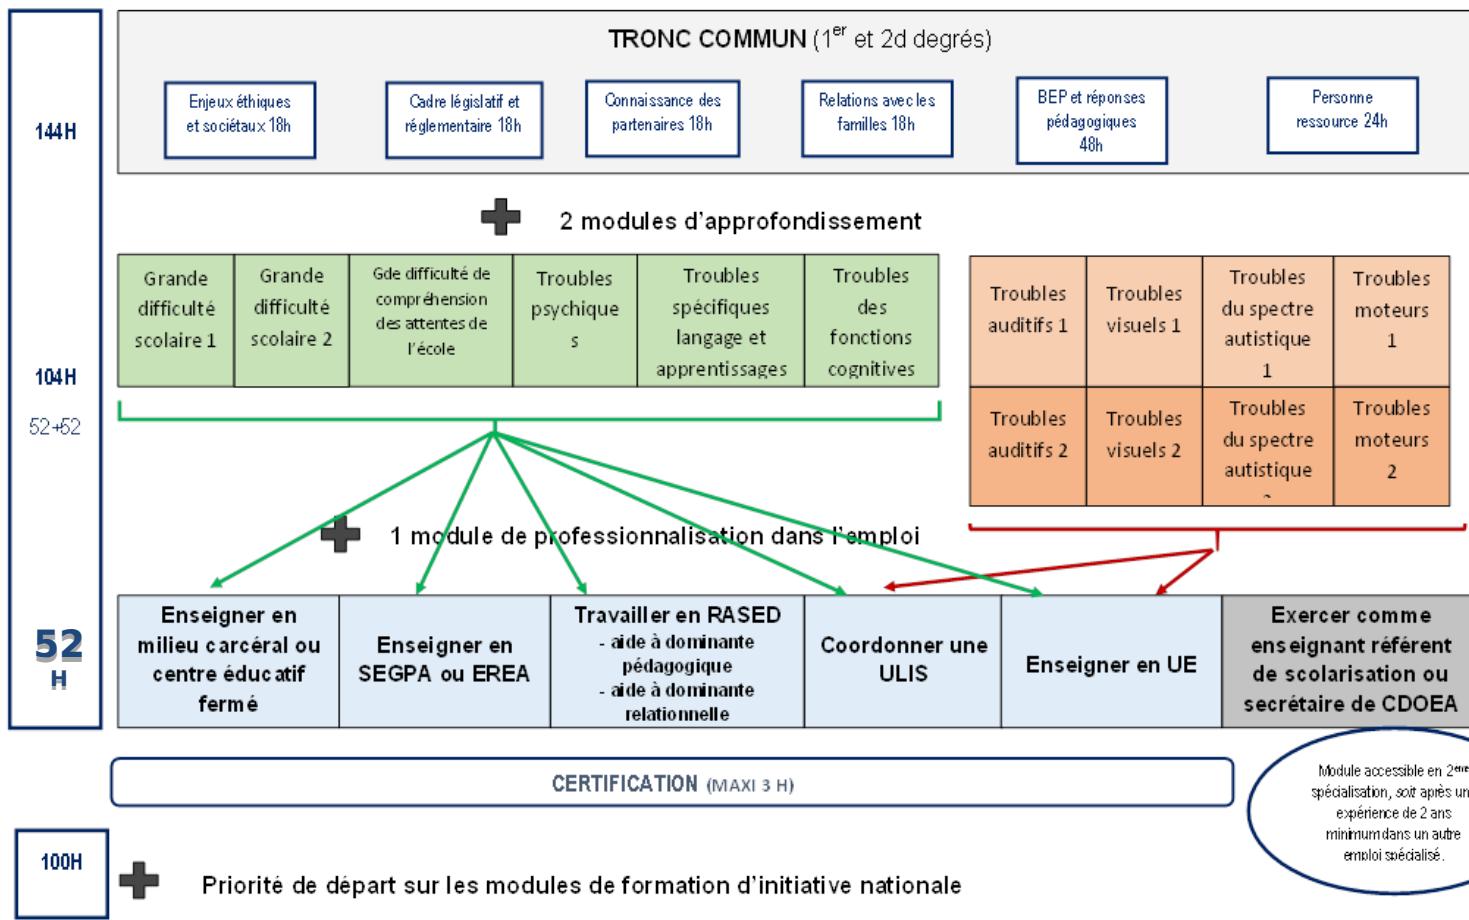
144H

TRONC COMMUN ($1^{er}$ et 2d degrés)

Enjeux éthiques et sociétaux 18h

Cadre législatif et réglementaire 18h

Connaissance des partenaires 18h

Relations avec les familles 18h

BEP et réponses pédagogiques 48h

Personne ressource 24h

2 modules d'approfondissement

104H

52+52

| Grande difficulté scolaire 1 | Grande difficulté scolaire 2 | Gde difficulté de compréhension des attentes de l'école | Troubles psychiques | Troubles spécifiques langage et apprentissages | Troubles des fonctions cognitives |
|---|---|---|---|---|---|

| Troubles auditifs 1 | Troubles visuels 1 | Troubles du spectre autistique 1 | Troubles moteurs 1 |
|---|---|---|---|
| Troubles auditifs 2 | Troubles visuels 2 | Troubles du spectre autistique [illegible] | Troubles moteurs 2 |

1 module de professionnalisation dans l'emploi

52 H

| Enseigner en milieu carcéral ou centre éducatif fermé | Enseigner en SEGPA ou EREA | Travailler en RASED - aide à dominante pédagogique - aide à dominante relationnelle | Coordonner une ULIS | Enseigner en UE | Exercer comme enseignant référent de scolarisation ou secrétaire de CDOEA |
|---|---|---|---|---|---|

CERTIFICATION (MAXI 3 H)

Module accessible en $2^{ème}$ spécialisation, soit après une expérience de 2 ans minimum dans un autre emploi spécialisé.

100H

Priorité de départ sur les modules de formation d'initiative nationale